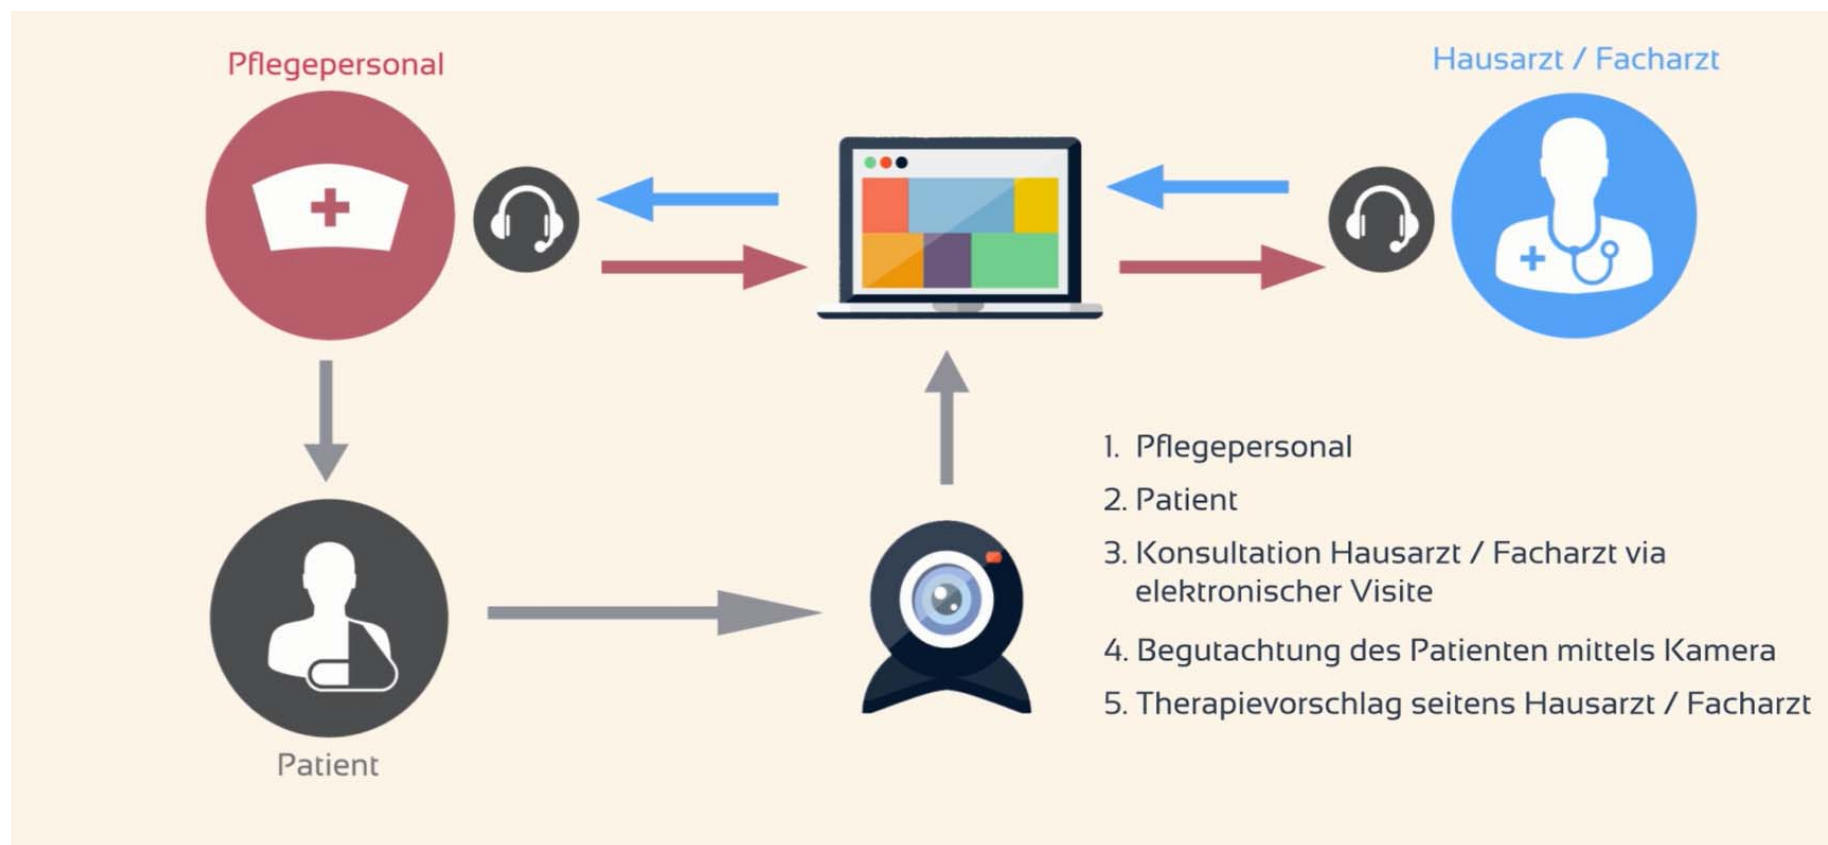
Pflegepersonal

Hausarzt / Facharzt

Patient

1. Pflegepersonal
2. Patient
3. Konsultation Hausarzt / Facharzt via elektronischer Visite
4. Begutachtung des Patienten mittels Kamera
5. Therapievorschlag seitens Hausarzt / Facharzt